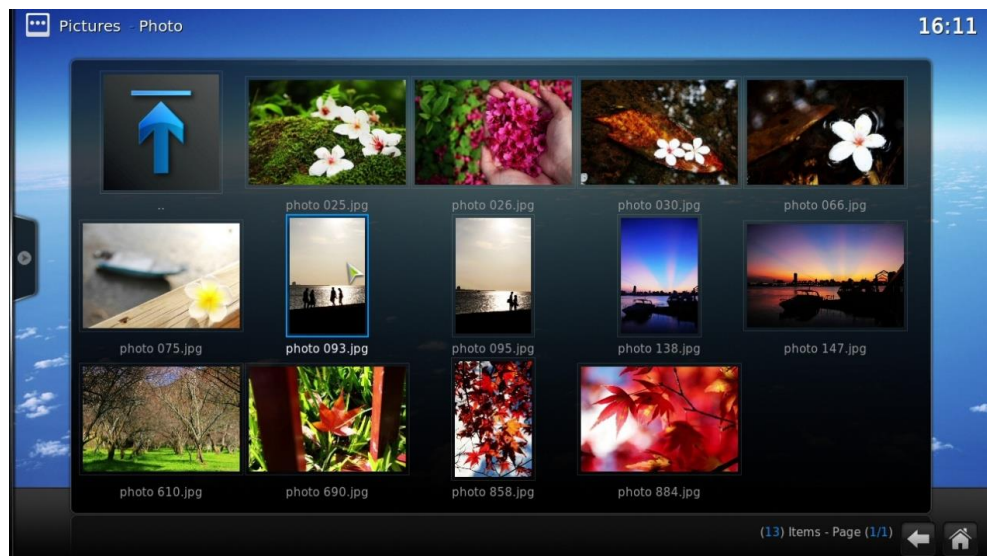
Pictures - Photo

16:11

..

photo 025.jpg

photo 026.jpg

photo 030.jpg

photo 066.jpg

photo 075.jpg

photo 093.jpg

photo 095.jpg

photo 138.jpg

photo 147.jpg

photo 610.jpg

photo 690.jpg

photo 858.jpg

photo 884.jpg

(13) Items - Page (1/1)